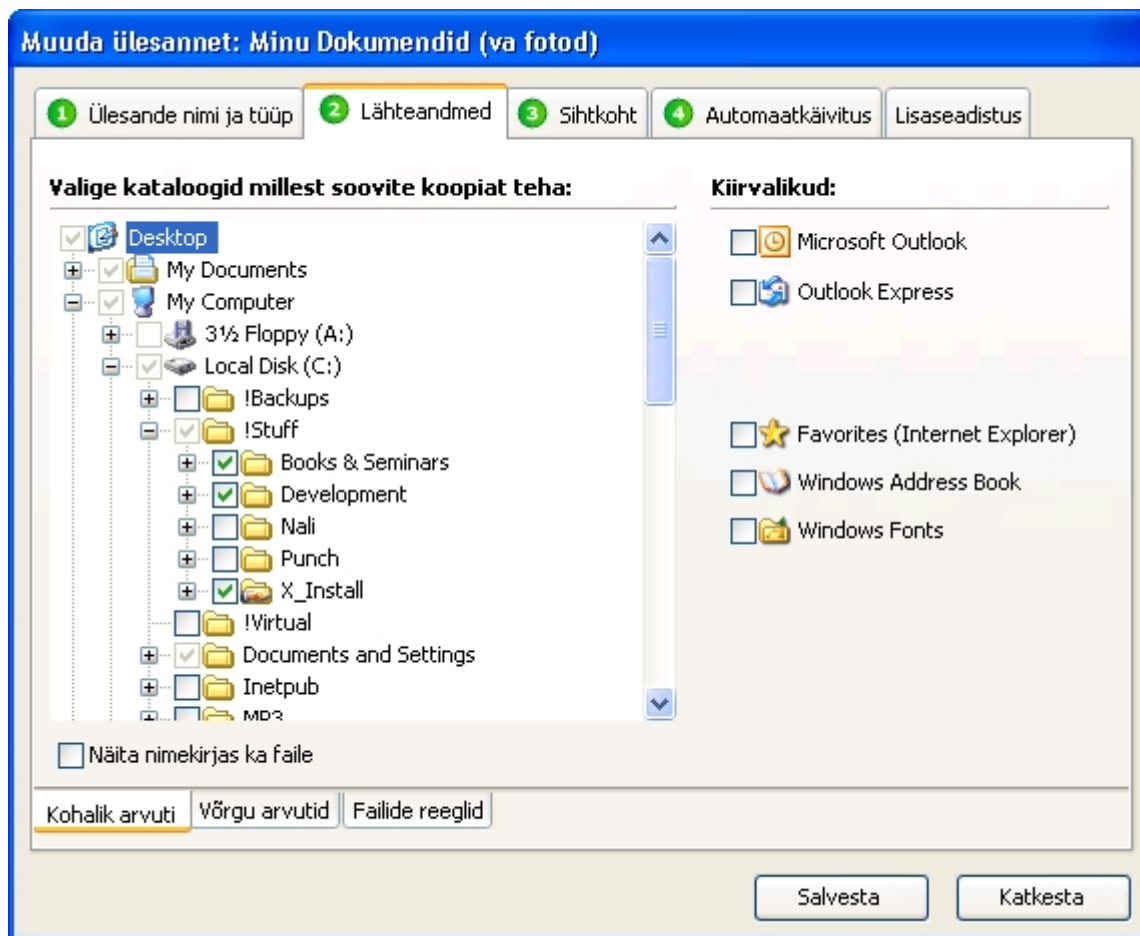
Muuda ülesannet: Minu Dokumendid (va fotod)

1 Ülesande nimi ja tüüp
2 Lähteandmed
3 Sihtkoht
4 Automaatkäivitus
Lisaseadistus

Valige kataloogid millest soovite koopiat teha:

Desktop
My Documents
My Computer
3½ Floppy (A:)
Local Disk (C:)
!Backups
!Stuff
Books & Seminars
Development
Nali
Punch
X_Install
!Virtual
Documents and Settings
Inetpub
MP3

Kiirvalikud:

Microsoft Outlook
Outlook Express
Favorites (Internet Explorer)
Windows Address Book
Windows Fonts

Näita nimekirjas ka faile

Kohalik arvuti
Võrgu arvutid
Failide reeglid

Salvesta
Katkesta